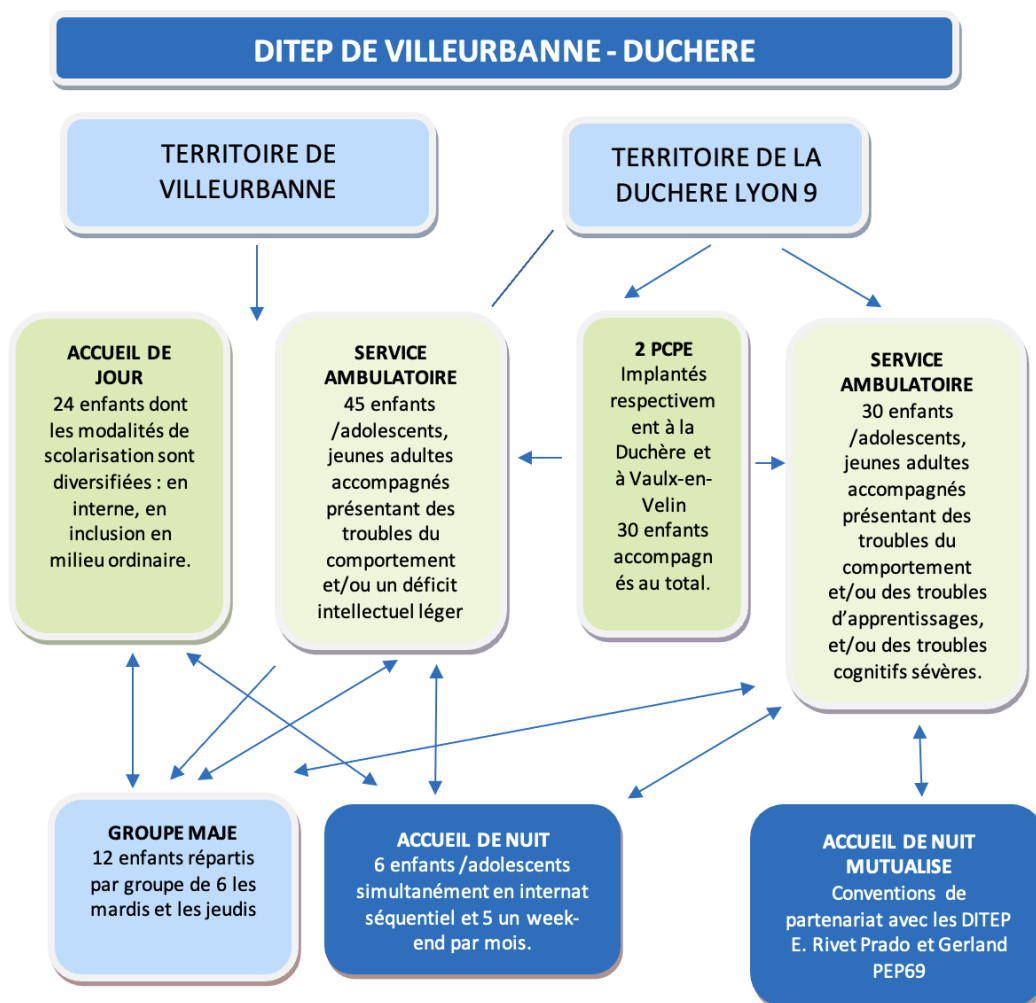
DITEP DE VILLEURBANNE - DUCHERE

TERRITOIRE DE VILLEURBANNE

TERRITOIRE DE LA DUCHERE LYON 9

ACCUEIL DE JOUR
24 enfants dont les modalités de scolarisation sont diversifiées : en interne, en inclusion en milieu ordinaire.

SERVICE AMBULATOIRE
45 enfants /adolescents, jeunes adultes accompagnés présentant des troubles du comportement et/ou un déficit intellectuel léger

2 PCPE
Implantés respectivement à la Duchère et à Vaulx-en-Velin
30 enfants accompagnés au total.

SERVICE AMBULATOIRE
30 enfants /adolescents, jeunes adultes accompagnés présentant des troubles du comportement et/ou des troubles d'apprentissages, et/ou des troubles cognitifs sévères.

GROUPE MAJE
12 enfants répartis par groupe de 6 les mardis et les jeudis

ACCUEIL DE NUIT
6 enfants /adolescents simultanément en internat séquentiel et 5 un week-end par mois.

ACCUEIL DE NUIT MUTUALISE
Conventions de partenariat avec les DITEP E. Rivet Prado et Gerland PEP69